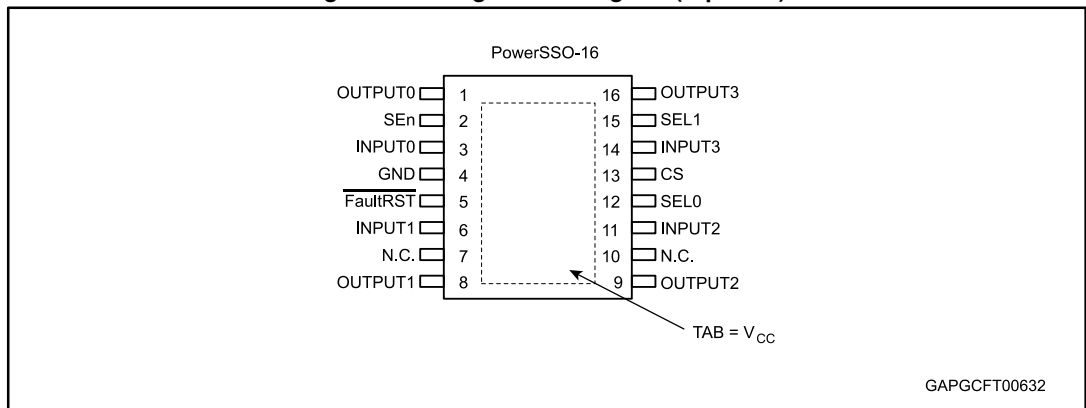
PowerSSO-16

OUTPUT0 1
SEn 2
INPUT0 3
GND 4
$\overline{\text{FaultRST}}$ 5
INPUT1 6
N.C. 7
OUTPUT1 8

16 OUTPUT3
15 SEL1
14 INPUT3
13 CS
12 SEL0
11 INPUT2
10 N.C.
9 OUTPUT2

TAB = $V_{CC}$

GAPGCFT00632